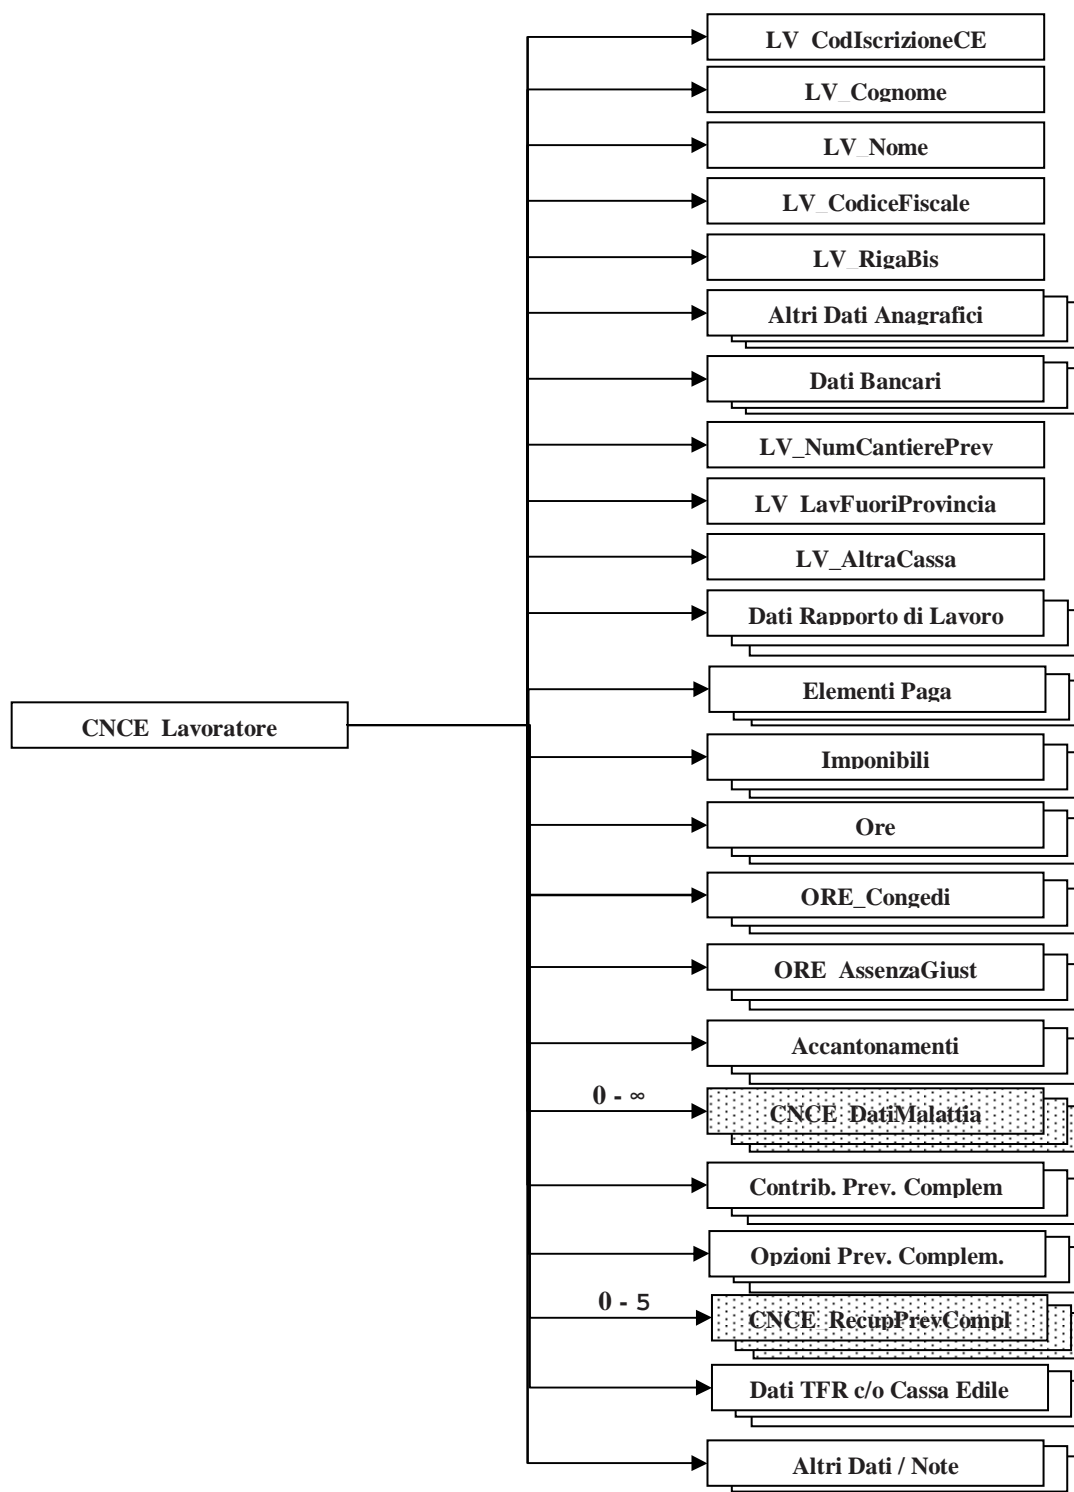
CNCE_Lavoratore

LV_CodIscrizioneCE

LV_Cognome

LV_Nome

LV_CodiceFiscale

LV_RigaBis

Altri Dati Anagrafici

Dati Bancari

LV_NumCantierePrev

LV_LavFuoriProvincia

LV_AltraCassa

Dati Rapporto di Lavoro

Elementi Paga

Imponibili

Ore

ORE_Congedi

ORE_AssenzaGiust

Accantonamenti

0 - ∞

CNCE_DatiMalattia

Contrib. Prev. Complem

Opzioni Prev. Complem.

0 - 5

CNCE_RecupPrevCompl

Dati TFR c/o Cassa Edile

Altri Dati / Note